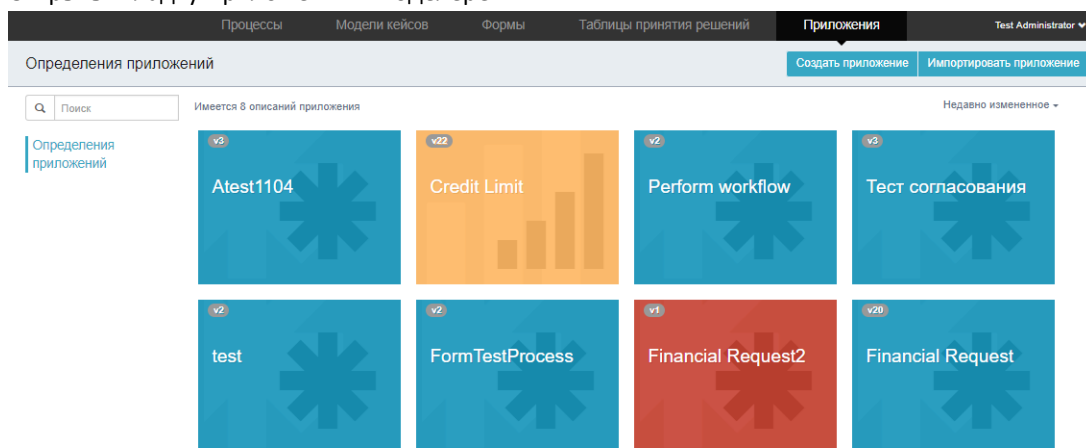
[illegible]

Процессы Модели кейсов Формы Таблицы принятия решений Приложения Test Administrator

Определения приложений

Создать приложение Импортировать приложение

Поиск

Имеется 8 описаний приложения

Недавно измененное

Определения приложений

v3
Atest1104

v22
Credit Limit

v2
Perform workflow

v3
Тест согласования

v2
test

v2
FormTestProcess

v1
Financial Request2

v20
Financial Request